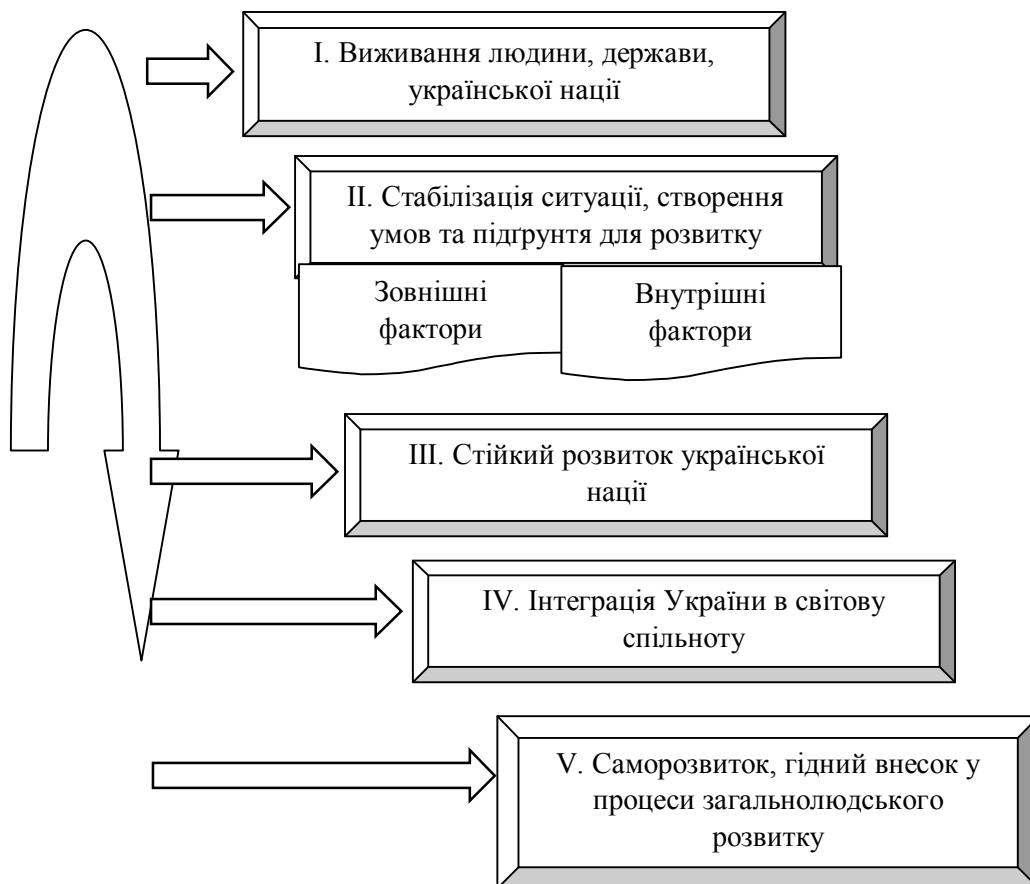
I. Виживання людини, держави, української нації

II. Стабілізація ситуації, створення умов та підґрунтя для розвитку

Зовнішні фактори

Внутрішні фактори

III. Стійкий розвиток української нації

IV. Інтеграція України в світову спільноту

V. Саморозвиток, гідний внесок у процеси загальнолюдського розвитку